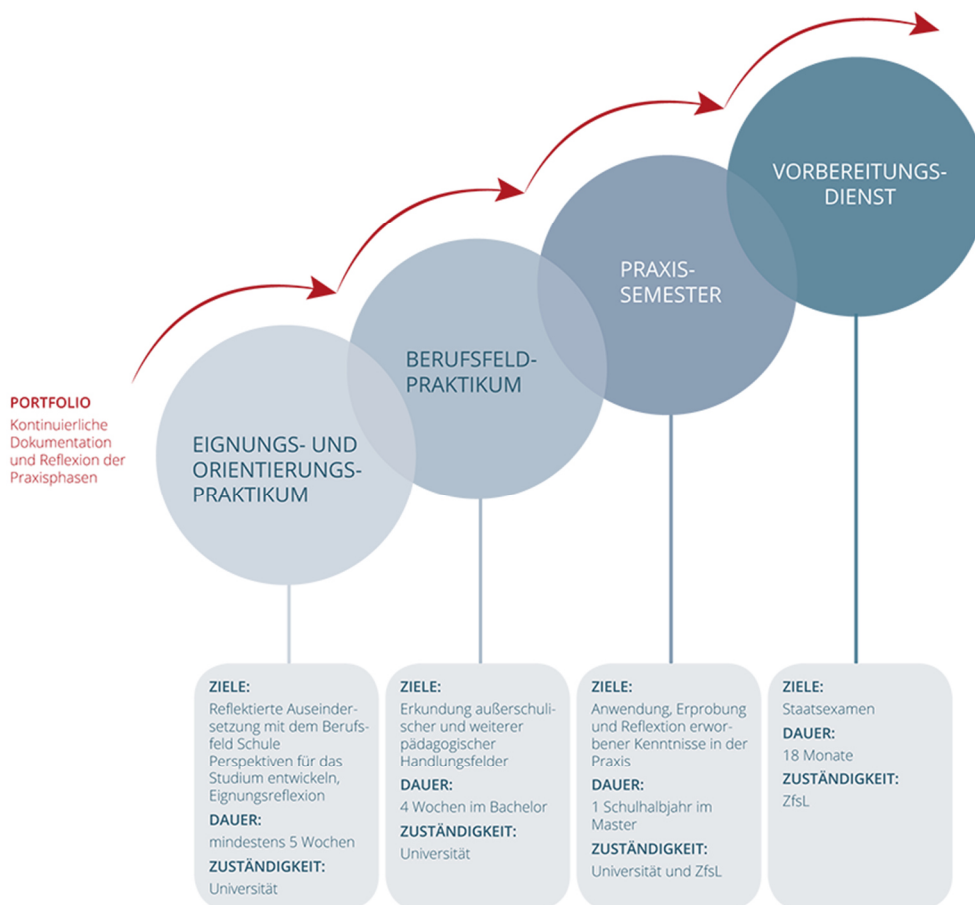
PORTFOLIO
Kontinuierliche Dokumentation und Reflexion der Praxisphasen

EIGNUNGS- UND ORIENTIERUNGS-PRAKTIKUM

BERUFSFELD-PRAKTIKUM

PRAXIS-SEMESTER

VORBEREITUNGS-DIENST

ZIELE:
Reflektierte Auseindersetzung mit dem Berufsfeld Schule Perspektiven für das Studium entwickeln, Eignungsreflexion
DAUER:
mindestens 5 Wochen
ZUSTÄNDIGKEIT:
Universität

ZIELE:
Erkundung außerschulischer und weiterer pädagogischer Handlungsfelder
DAUER:
4 Wochen im Bachelor
ZUSTÄNDIGKEIT:
Universität

ZIELE:
Anwendung, Erprobung und Reflextion erworbener Kenntnisse in der Praxis
DAUER:
1 Schulhalbjahr im Master
ZUSTÄNDIGKEIT:
Universität und ZfsL

ZIELE:
Staatsexamen
DAUER:
18 Monate
ZUSTÄNDIGKEIT:
ZfsL